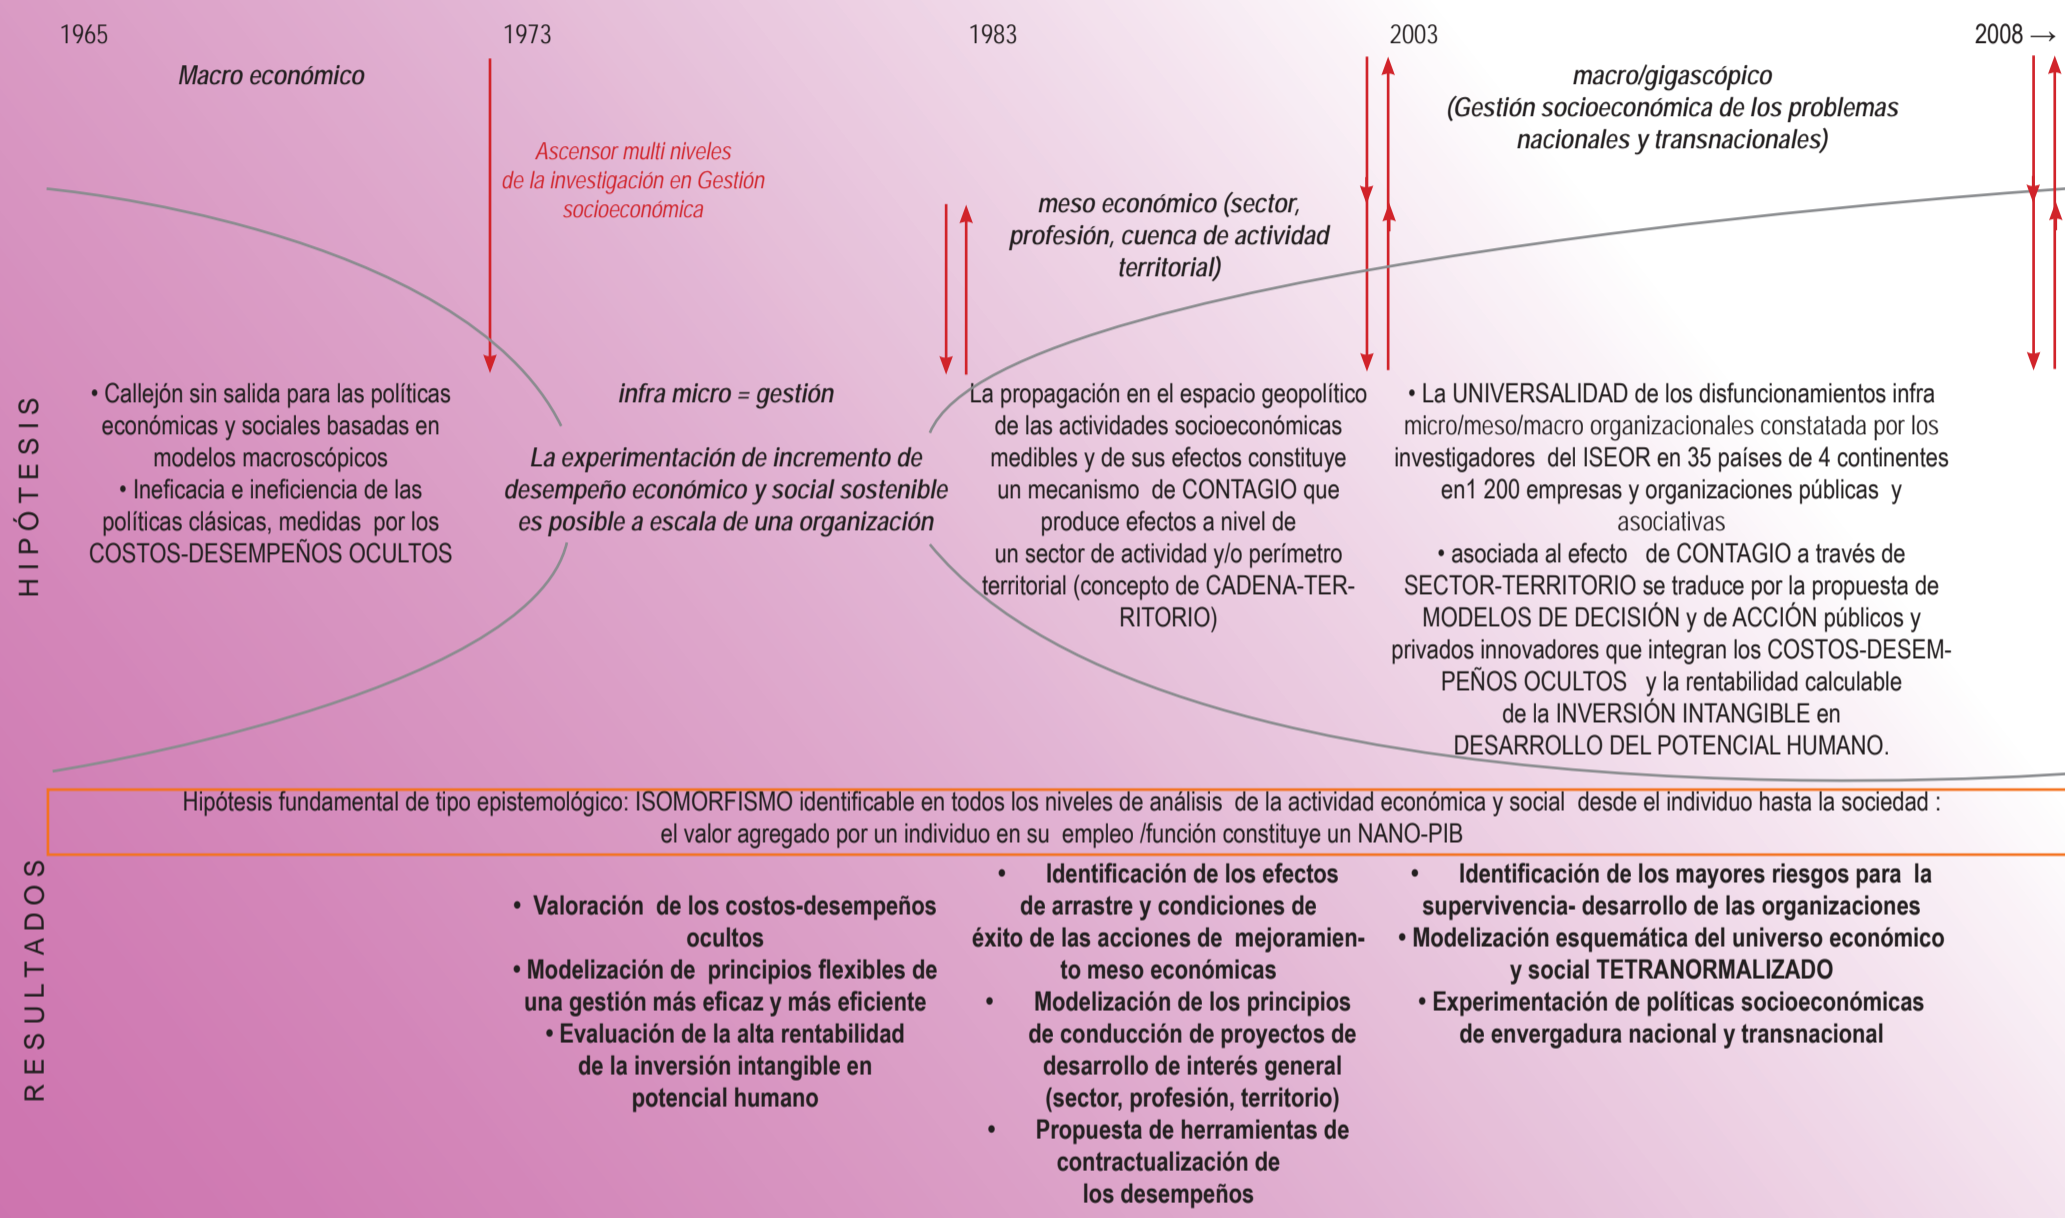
1965 1973 1983 2003 2008 →

Macro económico

Ascensor multi niveles de la investigación en Gestión socioeconómica

meso económico (sector, profesión, cuenca de actividad territorial)

macro/gigascópico (Gestión socioeconómica de los problemas nacionales y transnacionales)

HIPÓTESIS

• Callejón sin salida para las políticas económicas y sociales basadas en modelos macroscópicos
• Ineficacia e ineficiencia de las políticas clásicas, medidas por los COSTOS-DESEMPEÑOS OCULTOS

infra micro = gestión

La experimentación de incremento de desempeño económico y social sostenible es posible a escala de una organización

La propagación en el espacio geopolítico de las actividades socioeconómicas medibles y de sus efectos constituye un mecanismo de CONTAGIO que produce efectos a nivel de un sector de actividad y/o perímetro territorial (concepto de CADENA-TERRITORIO)

• La UNIVERSALIDAD de los disfuncionamientos infra micro/meso/macro organizacionales constatada por los investigadores del ISEOR en 35 países de 4 continentes en1 200 empresas y organizaciones públicas y asociativas
• asociada al efecto de CONTAGIO a través de SECTOR-TERRITORIO se traduce por la propuesta de MODELOS DE DECISIÓN y de ACCIÓN públicos y privados innovadores que integran los COSTOS-DESEMPEÑOS OCULTOS y la rentabilidad calculable de la INVERSIÓN INTANGIBLE en DESARROLLO DEL POTENCIAL HUMANO.

Hipótesis fundamental de tipo epistemológico: ISOMORFISMO identificable en todos los niveles de análisis de la actividad económica y social desde el individuo hasta la sociedad : el valor agregado por un individuo en su empleo /función constituye un NANO-PIB

RESULTADOS

• Valoración de los costos-desempeños ocultos
• Modelización de principios flexibles de una gestión más eficaz y más eficiente
• Evaluación de la alta rentabilidad de la inversión intangible en potencial humano

• Identificación de los efectos de arrastre y condiciones de éxito de las acciones de mejoramiento meso económicas
• Modelización de los principios de conducción de proyectos de desarrollo de interés general (sector, profesión, territorio)
• Propuesta de herramientas de contractualización de los desempeños

• Identificación de los mayores riesgos para la supervivencia- desarrollo de las organizaciones
• Modelización esquemática del universo económico y social TETRANORMALIZADO
• Experimentación de políticas socioeconómicas de envergadura nacional y transnacional